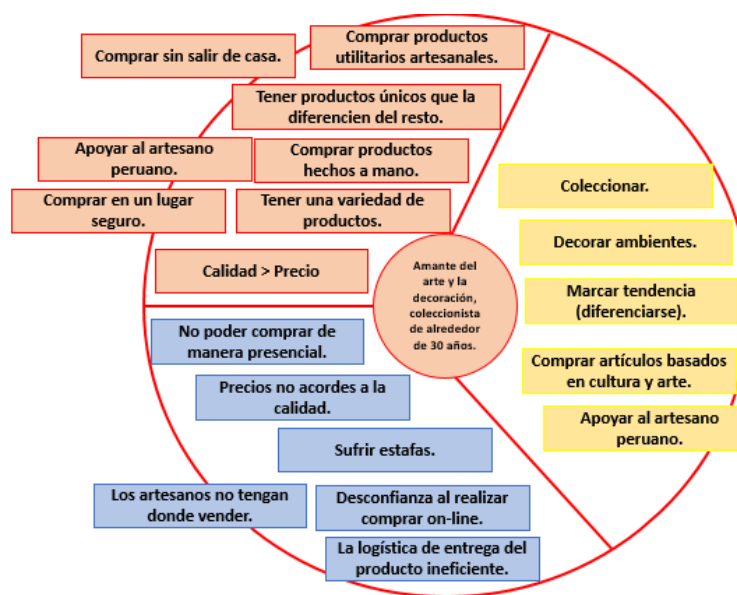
Comprar sin salir de casa.

Comprar productos utilitarios artesanales.

Tener productos únicos que la diferencien del resto.

Apoyar al artesano peruano.

Comprar productos hechos a mano.

Comprar en un lugar seguro.

Tener una variedad de productos.

Calidad > Precio

Coleccionar.

Decorar ambientes.

Marcar tendencia (diferenciarse).

Comprar artículos basados en cultura y arte.

Apoyar al artesano peruano.

Amante del arte y la decoración, coleccionista de alrededor de 30 años.

No poder comprar de manera presencial.

Precios no acordes a la calidad.

Sufrir estafas.

Los artesanos no tengan donde vender.

Desconfianza al realizar comprar on-line.

La logística de entrega del producto ineficiente.